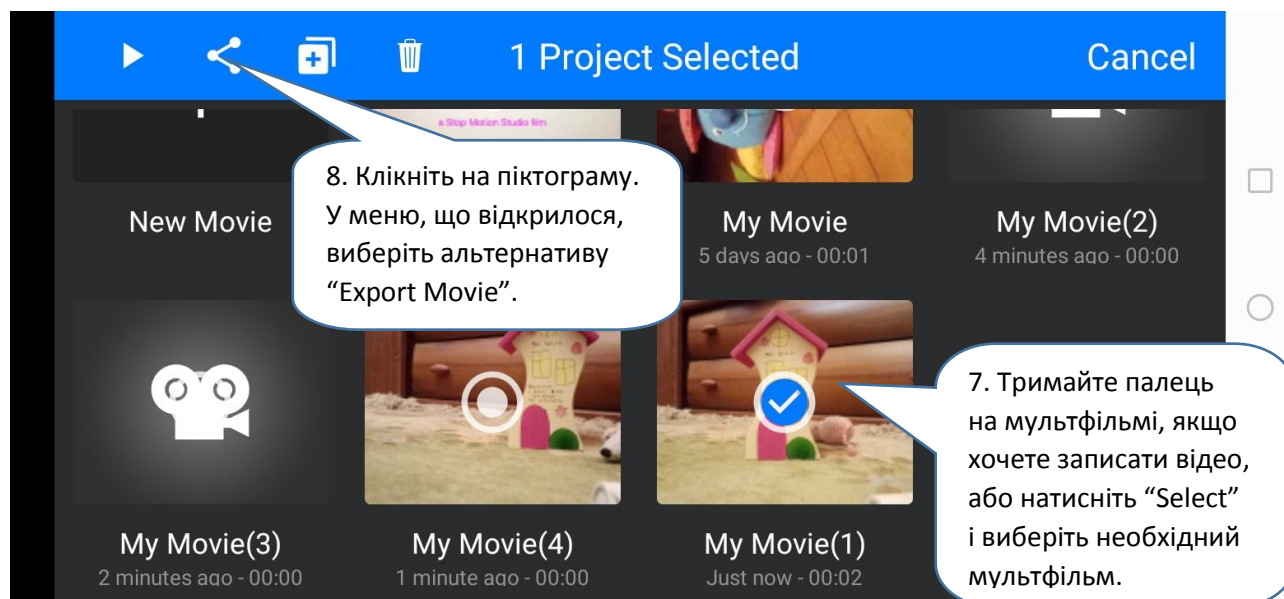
1 Project Selected

Cancel

a Stop Motion Studio film

8. Клікніть на піктограму. У меню, що відкрилося, виберіть альтернативу "Export Movie".

New Movie

My Movie
5 days ago - 00:01

My Movie(2)
4 minutes ago - 00:00

7. Тримайте палець на мультфільмі, якщо хочете записати відео, або натисніть "Select" і виберіть необхідний мультфільм.

My Movie(3)
2 minutes ago - 00:00

My Movie(4)
1 minute ago - 00:00

My Movie(1)
Just now - 00:02